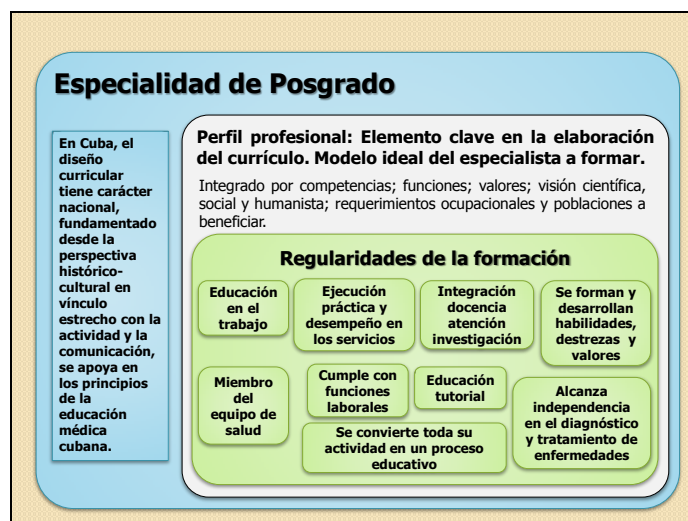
Especialidad de Posgrado

En Cuba, el diseño curricular tiene carácter nacional, fundamentado desde la perspectiva histórico-cultural en vínculo estrecho con la actividad y la comunicación, se apoya en los principios de la educación médica cubana.

Perfil profesional: Elemento clave en la elaboración del currículo. Modelo ideal del especialista a formar.

Integrado por competencias; funciones; valores; visión científica, social y humanista; requerimientos ocupacionales y poblaciones a beneficiar.

Regularidades de la formación

Educación en el trabajo

Ejecución práctica y desempeño en los servicios

Integración docencia atención investigación

Se forman y desarrollan habilidades, destrezas y valores

Miembro del equipo de salud

Cumple con funciones laborales

Educación tutorial

Alcanza independencia en el diagnóstico y tratamiento de enfermedades

Se convierte toda su actividad en un proceso educativo